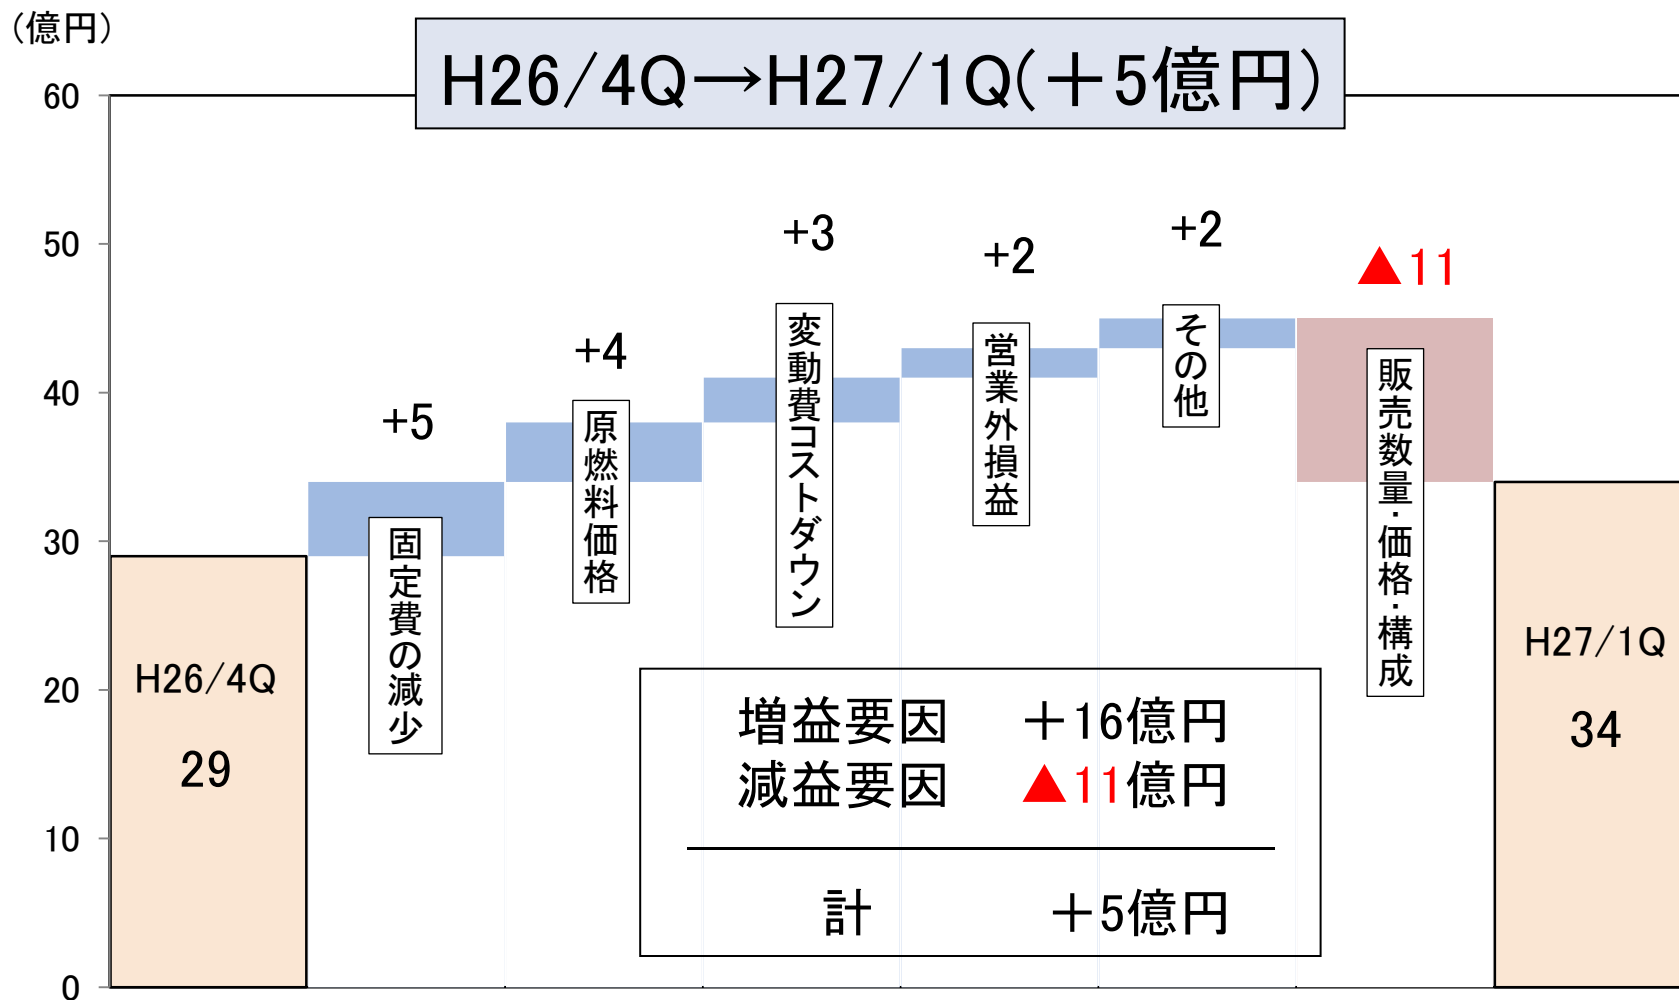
(億円)

H26/4Q→H27/1Q(＋5億円)

60
50
40
30
20
10
0

H26/4Q
29

+5
固定費の減少

+4
原燃料価格

+3
変動費コストダウン

+2
営業外損益

+2
その他

▲11
販売数量・価格・構成

H27/1Q
34

増益要因　＋16億円
減益要因　▲11億円

計　＋5億円